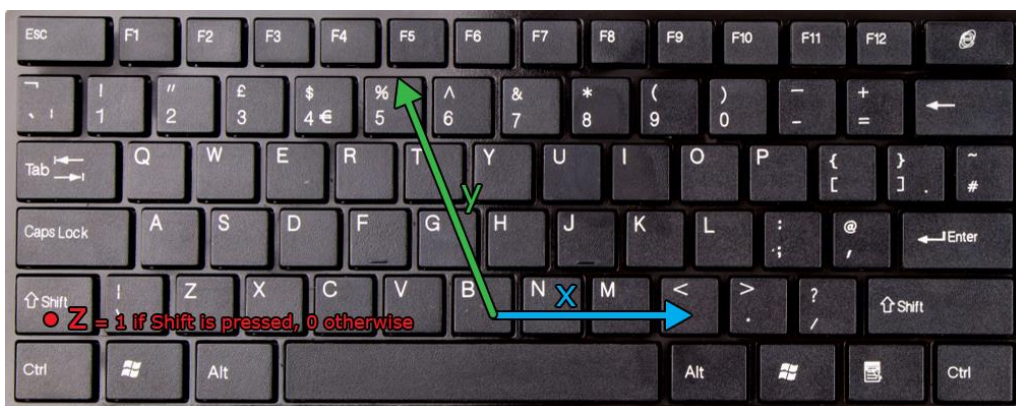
Esc F1 F2 F3 F4 F5 F6 F7 F8 F9 F10 F11 F12

¬ ` ! 1 " 2 £ 3 $ 4 € % 5 ^ 6 & 7 * 8 ( 9 ) 0 _ - + =

Tab Q W E R T Y U I O P { [ } ] ~ #

Caps Lock A S D F G H J K L : ; @ ' Enter

Shift | \ Z X C V B N M < , > . ? / Shift

Ctrl Alt Alt Ctrl

y

x

Z = 1 if Shift is pressed, 0 otherwise